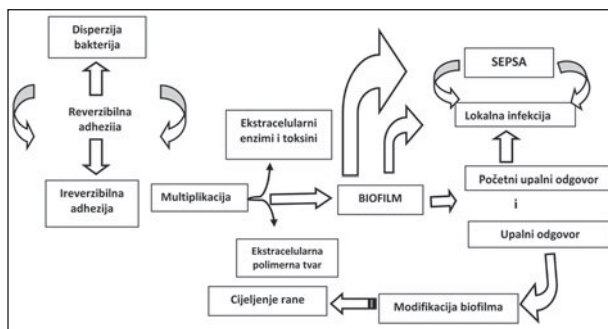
Disperzija bakterija

Reverzibilna adhezija

Ireverzibilna adhezija

Multiplikacija

Ekstracelularni enzimi i toksini

Ekstracelularna polimerna tvar

BIOFILM

SEPSA

Lokalna infekcija

Početni upalni odgovor

i

Upalni odgovor

Modifikacija biofilma

Cijeljenje rane